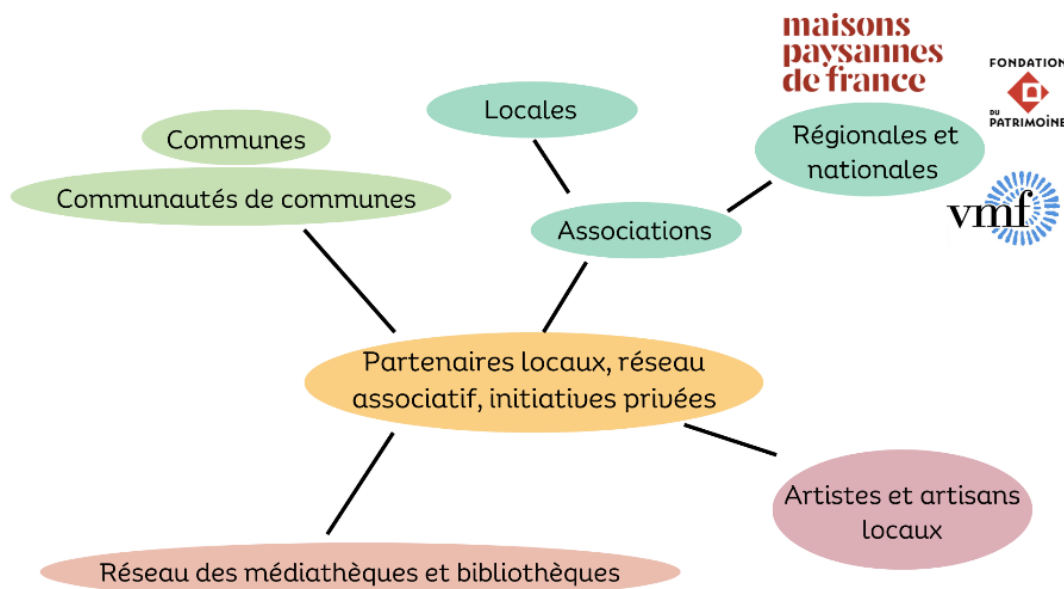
maisons paysannes de france

FONDATION DU PATRIMOINE

vmf

Locales

Communes

Communautés de communes

Régionales et nationales

Associations

Partenaires locaux, réseau associatif, initiatives privées

Artistes et artisans locaux

Réseau des médiathèques et bibliothèques